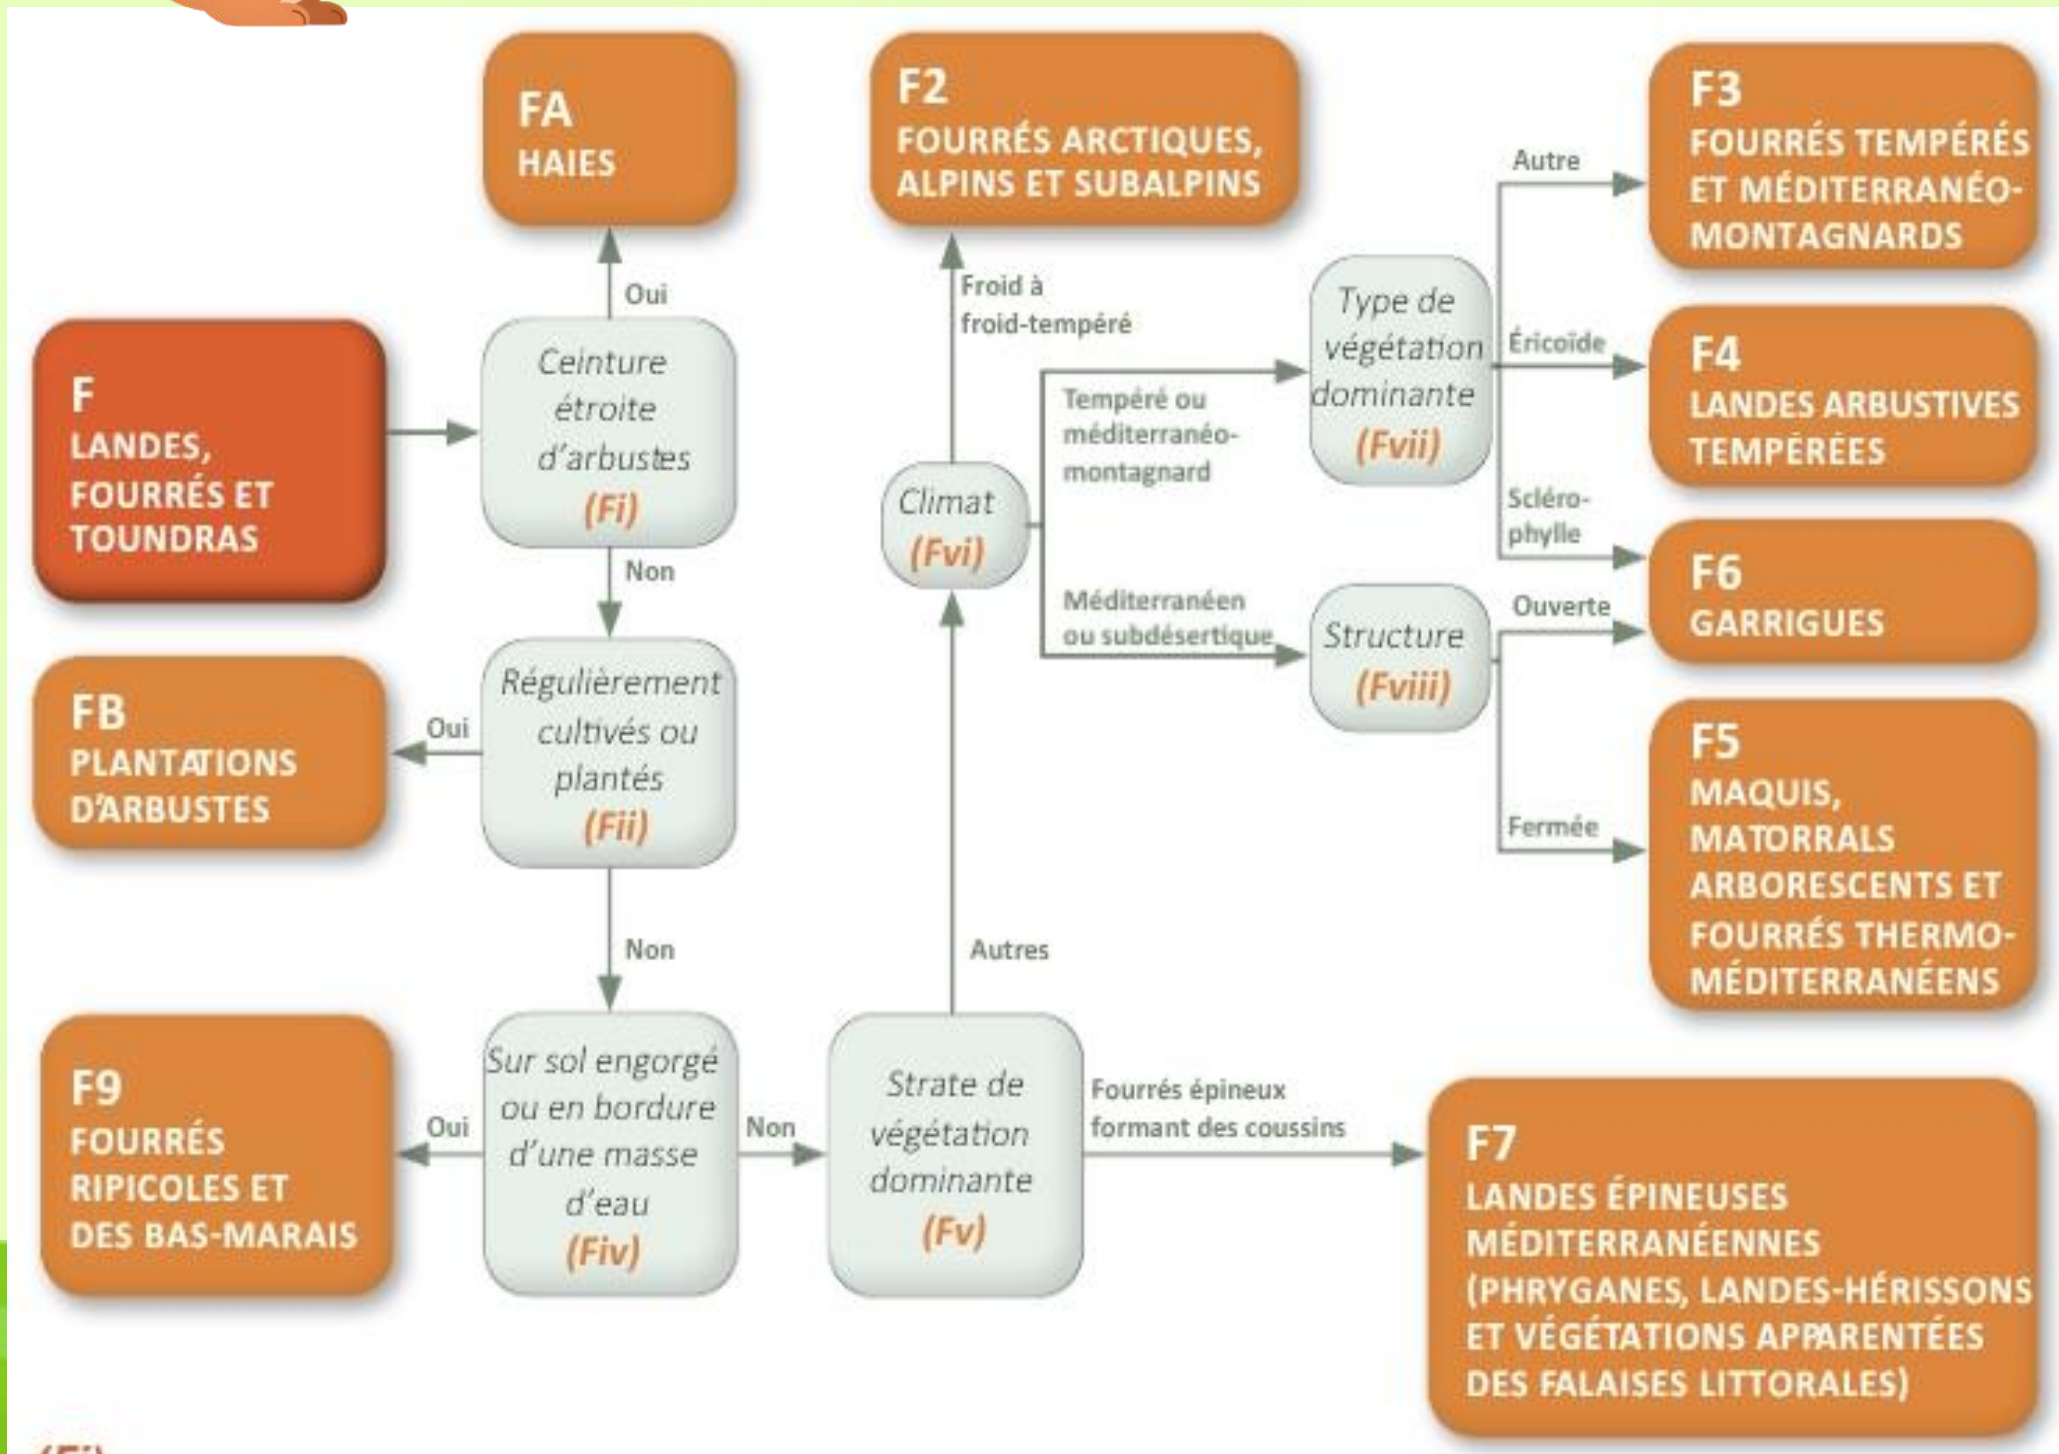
F
LANDES, FOURRÉS ET TOUNDRAS

Ceinture étroite d'arbustes
(Fi)

Oui

FA
HAIES

Non

Régulièrement cultivés ou plantés
(Fii)

Oui

FB
PLANTATIONS D'ARBUSTES

Non

Sur sol engorgé ou en bordure d'une masse d'eau
(Fiv)

Oui

F9
FOURRÉS RIPICOLES ET DES BAS-MARAIS

Non

Strate de végétation dominante
(Fv)

Fourrés épineux formant des coussins

F7
LANDES ÉPINEUSES MÉDITERRANÉENNES (PHRYGANES, LANDES-HÉRISSONS ET VÉGÉTATIONS APPARENTÉES DES FALAISES LITTORALES)

Autres

Climat
(Fvi)

Froid à froid-tempéré

F2
FOURRÉS ARCTIQUES, ALPINS ET SUBALPINS

Tempéré ou méditerranéo-montagnard

Type de végétation dominante
(Fvii)

Autre

F3
FOURRÉS TEMPÉRÉS ET MÉDITERRANÉO-MONTAGNARDS

Éricoïde

F4
LANDES ARBUSTIVES TEMPÉRÉES

Scléro-phylle

F6
GARRIGUES

Méditerranéen ou subdésertique

Structure
(Fviii)

Ouverte

Fermée

F5
MAQUIS, MATORRALS ARBORESCENTS ET FOURRÉS THERMO-MÉDITERRANÉENS

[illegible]